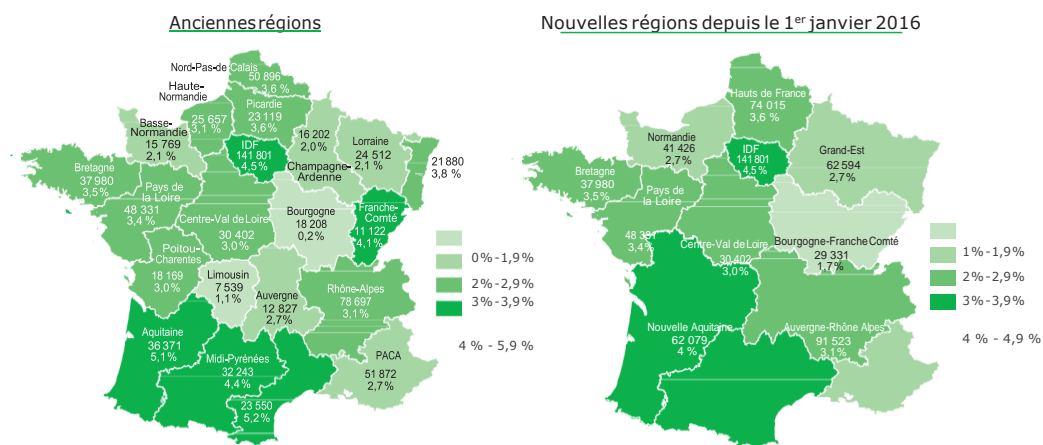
Anciennes régions

Nord-Pas-de-Calais
50 896
3,6 %

Haute-Normandie
25 657
3,1 %

Picardie
23 119
3,6%

Basse-Normandie
15 769
2,1 %

16 202
2,0%

Lorraine
24 512
2,1 %

IDF
141 801
4,5%

Champagne-Ardenne

21 880
3,8 %

Bretagne
37 980
3,5%

Pays de la Loire
48 331
3,4 %

Centre-Val de Loire
30 402
3,0%

Bourgogne
18 208
0,2%

Franche-Comté
11 122
4,1%

Poitou-Charentes
18 169
3,0%

Limousin
7 539
1,1%

Auvergne
12 827
2,7%

Rhône-Alpes
78 697
3,1 %

Aquitaine
36 371
5,1 %

Midi-Pyrénées
32 243
4,4%

23 550
5,2%

PACA
51 872
2,7%

0%-1,9%
2%-2,9%
3%-3,9%
4 % - 5,9 %

Nouvelles régions depuis le 1$^{er}$ janvier 2016

Hauts de France
74 015
3,6 %

Normandie
41 426
2,7%

IDF
141 801
4,5 %

Grand-Est
62 594
2,7%

Bretagne
37 980
3,5%

Pays de la Loire
48 331
3,4%

Centre-Val de Loire
30 402
3,0%

Bourgogne-Franche Comté
29 331
1,7%

Nouvelle Aquitaine
62 079
4 %

Auvergne-Rhône Alpes
91 523
3,1%

1%-1,9%
2%-2,9%
3%-3,9%
4 % - 4,9 %